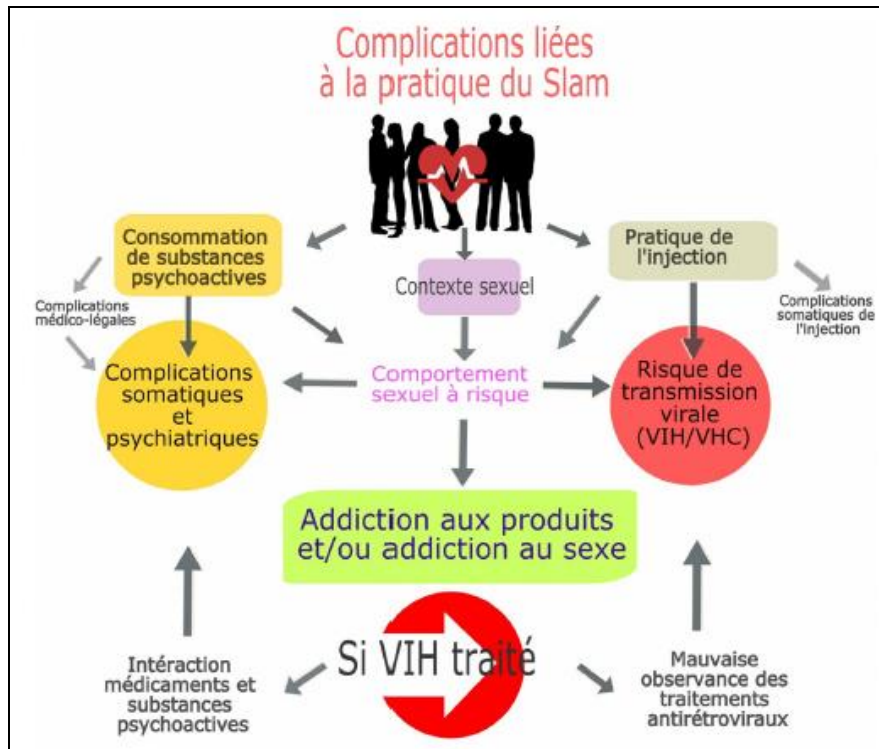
Complications liées à la pratique du Slam

Consommation de substances psychoactives

Contexte sexuel

Pratique de l'injection

Complications médico-légales

Complications somatiques de l'injection

Complications somatiques et psychiatriques

Comportement sexuel à risque

Risque de transmission virale (VIH/VHC)

Addiction aux produits et/ou addiction au sexe

Si VIH traité

Intéraction médicaments et substances psychoactives

Mauvaise observance des traitements antirétroviraux